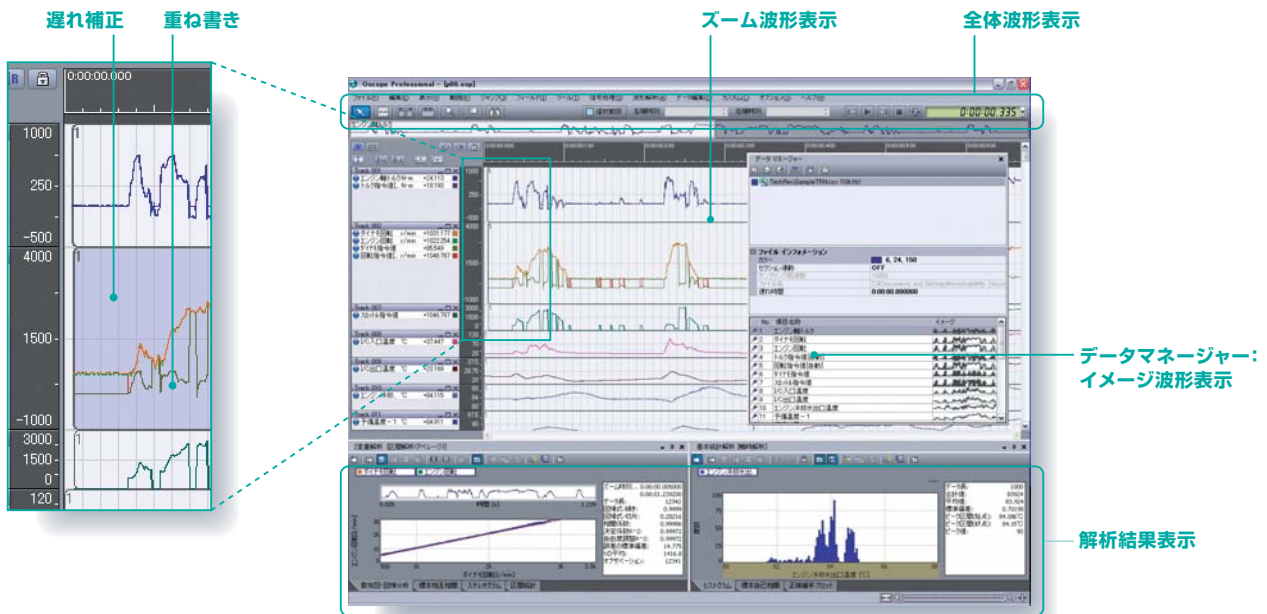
遅れ補正

重ね書き

ズーム波形表示

全体波形表示

0:00:00.000

1000

250

−500

4000

1500

−1000

3000

1500

0

120

1

Oscope Professional − [p06.osp]

0:00:00.335

データマネージャー

ファイル インフォメーション

エンジン回転トルク

ダイナモ回転

エンジン回転

データマネージャー：イメージ波形表示

解析結果表示

ヒストグラム